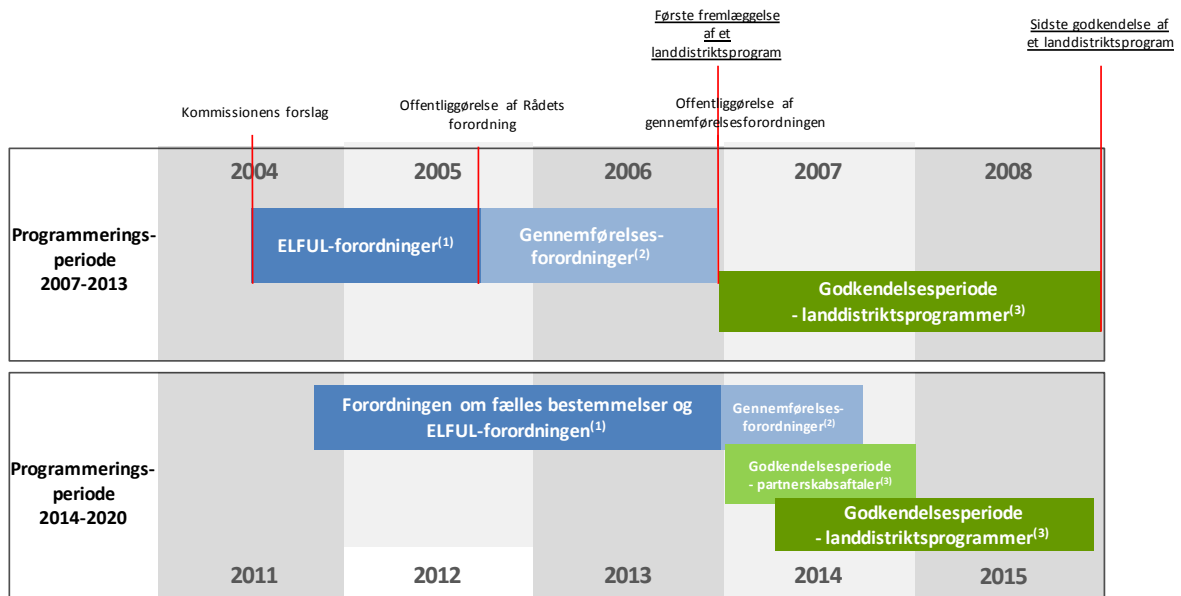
Første fremlæggelse af et landdistriktsprogram

Sidste godkendelse af et landdistriktsprogram

Kommissionens forslag

Offentliggørelse af Rådets forordning

Offentliggørelse af gennemførelsesforordningen

2004

2005

2006

2007

2008

Programmerings-periode 2007-2013

ELFUL-forordninger$^{(1)}$

Gennemførelses-forordninger$^{(2)}$

Godkendelsesperiode - landdistriktsprogrammer$^{(3)}$

Programmerings-periode 2014-2020

Forordningen om fælles bestemmelser og ELFUL-forordningen$^{(1)}$

Gennemførelses-forordninger$^{(2)}$

Godkendelsesperiode - partnerskabsaftaler$^{(3)}$

Godkendelsesperiode - landdistriktsprogrammer$^{(3)}$

2011

2012

2013

2014

2015